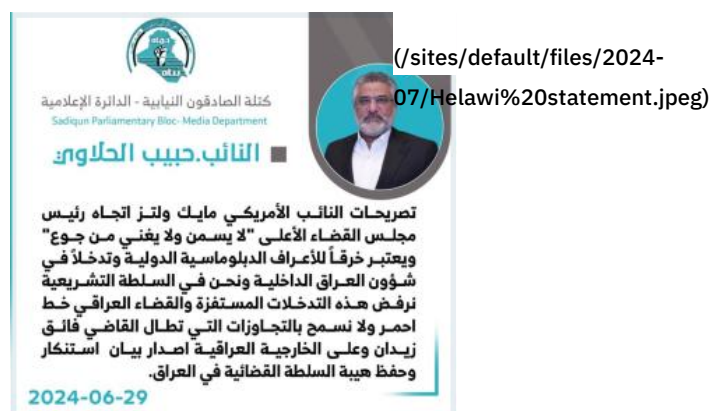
(/sites/default/files/2024-07/Helawi%20statement.jpeg)

كتلة الصادقون النيابية - الدائرة الإعلامية
Sadiqun Parliamentary Bloc- Media Department

النائب.حبيب الحلاوي

تصريحات النائب الأمريكي مايك ولتز اتجاه رئيس مجلس القضاء الأعلى "لا يسمن ولا يغني من جوع" ويعتبر خرقاً للأعراف الدبلوماسية الدولية وتدخلاً في شؤون العراق الداخلية ونحن في السلطة التشريعية نرفض هذه التدخلات المستفزة والقضاء العراقي خط احمر ولا نسمح بالتجاوزات التي تطال القاضي فائق زيدان وعلى الخارجية العراقية اصدار بيان استنكار وحفظ هيبة السلطة القضائية في العراق.

2024-06-29